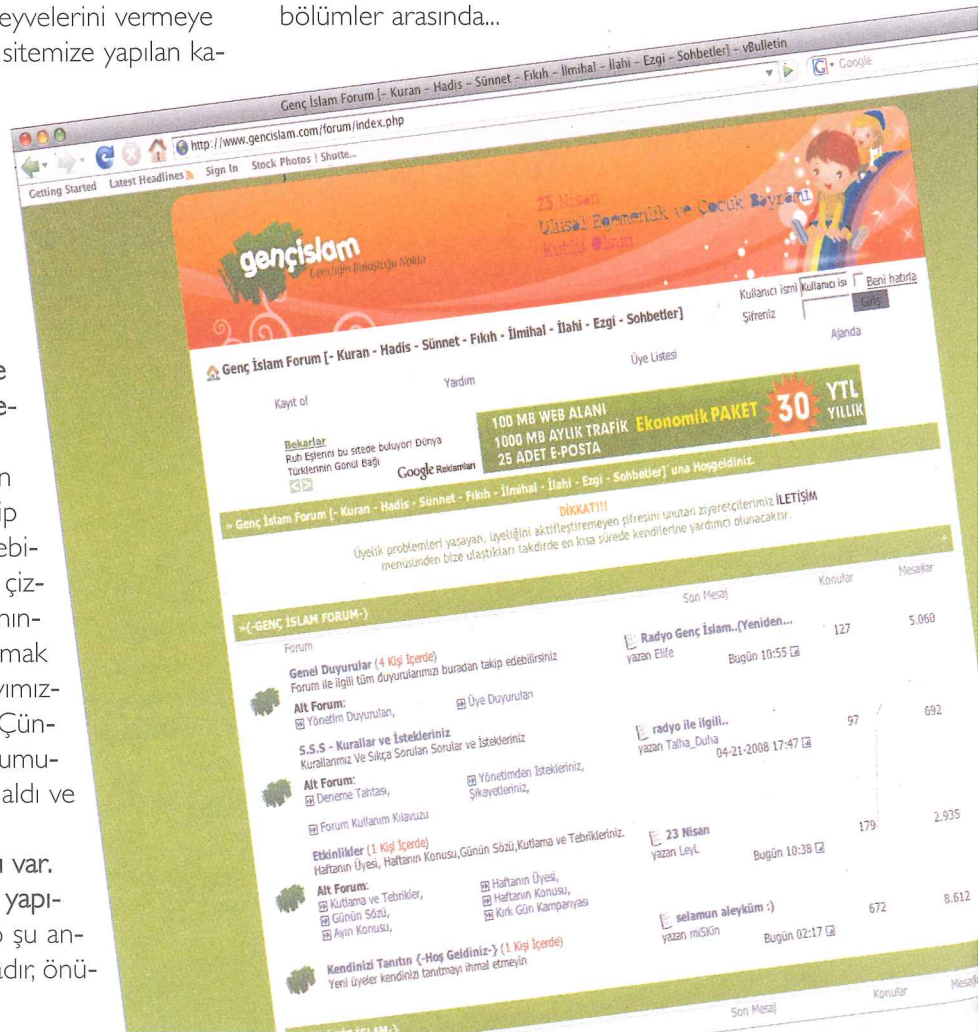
eyvelerini vermeye sitemize yapılan ka-

bölümler arasında...

Genç İslam Forum [- Kuran - Hadis - Sünnet - Fıkıh - İlmihal - İlahi - Ezgi - Sohbetler] - vBulletin

http://www.gencislam.com/forum/index.php

Getting Started Latest Headlines Sign In Stock Photos | Shute...

Google

gençislam
Gençliğin Buluştuğu Nokta

23 Nisan
Ulusal Egemenlik ve Çocuk Bayramı
Kutlu Olsun

Kullanıcı ismi Kullanıcı isi Beni hatırla
Şifreniz Giriş

Genç İslam Forum [- Kuran - Hadis - Sünnet - Fıkıh - İlmihal - İlahi - Ezgi - Sohbetler]

Kayıt ol Yardım Üye Listesi Ajanda

Bekarlar
Ruh Eşlerini bu sitede buluyor! Dünya Türklerinin Gönül Bağı
Google Reklamları

100 MB WEB ALANI
1000 MB AYLIK TRAFİK Ekonomik PAKET 30 YTL YILLIK
25 ADET E-POSTA

» Genç İslam Forum [- Kuran - Hadis - Sünnet - Fıkıh - İlmihal - İlahi - Ezgi - Sohbetler]' una Hoşgeldiniz.

DİKKAT!!!
Üyelik problemleri yaşayan, üyeliğini aktifleştiremeyen şifresini unutan ziyaretçilerimiz İLETİŞİM menüsünden bize ulaştıkları takdirde en kısa sürede kendilerine yardımcı olunacaktır.

»{-GENÇ İSLAM FORUM-}

| Forum | Son Mesaj | Konular | Mesajlar |
|---|---|---|---|
| Genel Duyurular (4 Kişi İçerde) Forum ile ilgili tüm duyurularımızı buradan takip edebilirsiniz. Alt Forum: Yönetim Duyuruları, Üye Duyuruları | Radyo Genç İslam..(Yeniden... yazan Elife Bugün 10:55 | 127 | 5.060 |
| S.S.S - Kurallar ve İstekleriniz Kurallarımız Ve Sıkça Sorulan Sorular ve İstekleriniz Alt Forum: Deneme Tahtası, Yönetimden İstekleriniz, Şikayetleriniz, Forum Kullanım Kılavuzu | radyo ile ilgili.. yazan Talha_Duha 04-21-2008 17:47 | 97 | 692 |
| Etkinlikler (1 Kişi İçerde) Haftanın Üyesi, Haftanın Konusu,Günün Sözü,Kutlama ve Tebrikleriniz. Alt Forum: Kutlama ve Tebrikler, Haftanın Üyesi, Haftanın Konusu, Günün Sözü, Kırk Gün Kampanyası, Ayın Konusu, | 23 Nisan yazan LeyL Bugün 10:38 | 179 | 2.935 |
| Kendinizi Tanıtın {-Hoş Geldiniz-} (1 Kişi İçerde) Yeni üyeler kendinizi tanıtmayı ihmal etmeyin | selamun aleyküm :) yazan miSKin Bugün 02:17 | 672 | 8.612 |

Son Mesaj Konular Mesajlar

e
e-
n
ip
ebi-
çiz-
nın-
mak
ıyımız-
Çün-
umu-
aldı ve
ı var.
yapı-
o şu an-
udır, önü-